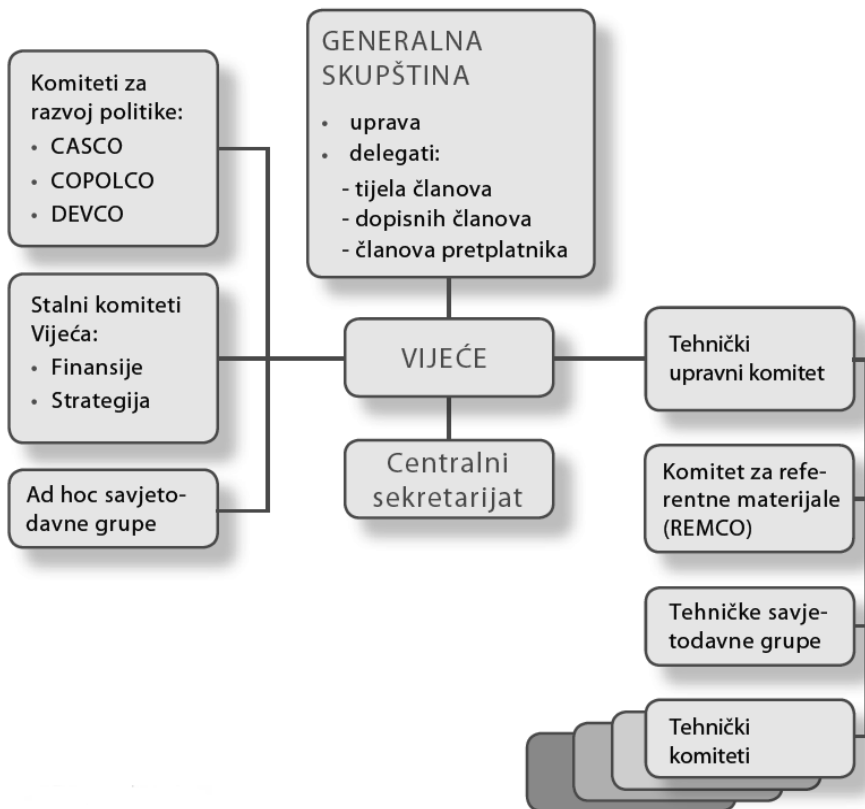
GENERALNA SKUPŠTINA
• uprava
• delegati:
- tijela članova
- dopisnih članova
- članova pretplatnika

Komiteti za razvoj politike:
• CASCO
• COPOLCO
• DEVCO

Stalni komiteti Vijeća:
• Finansije
• Strategija

Ad hoc savjetodavne grupe

VIJEĆE

Centralni sekretarijat

Tehnički upravni komitet

Komitet za referentne materijale (REMCO)

Tehničke savjetodavne grupe

Tehnički komiteti